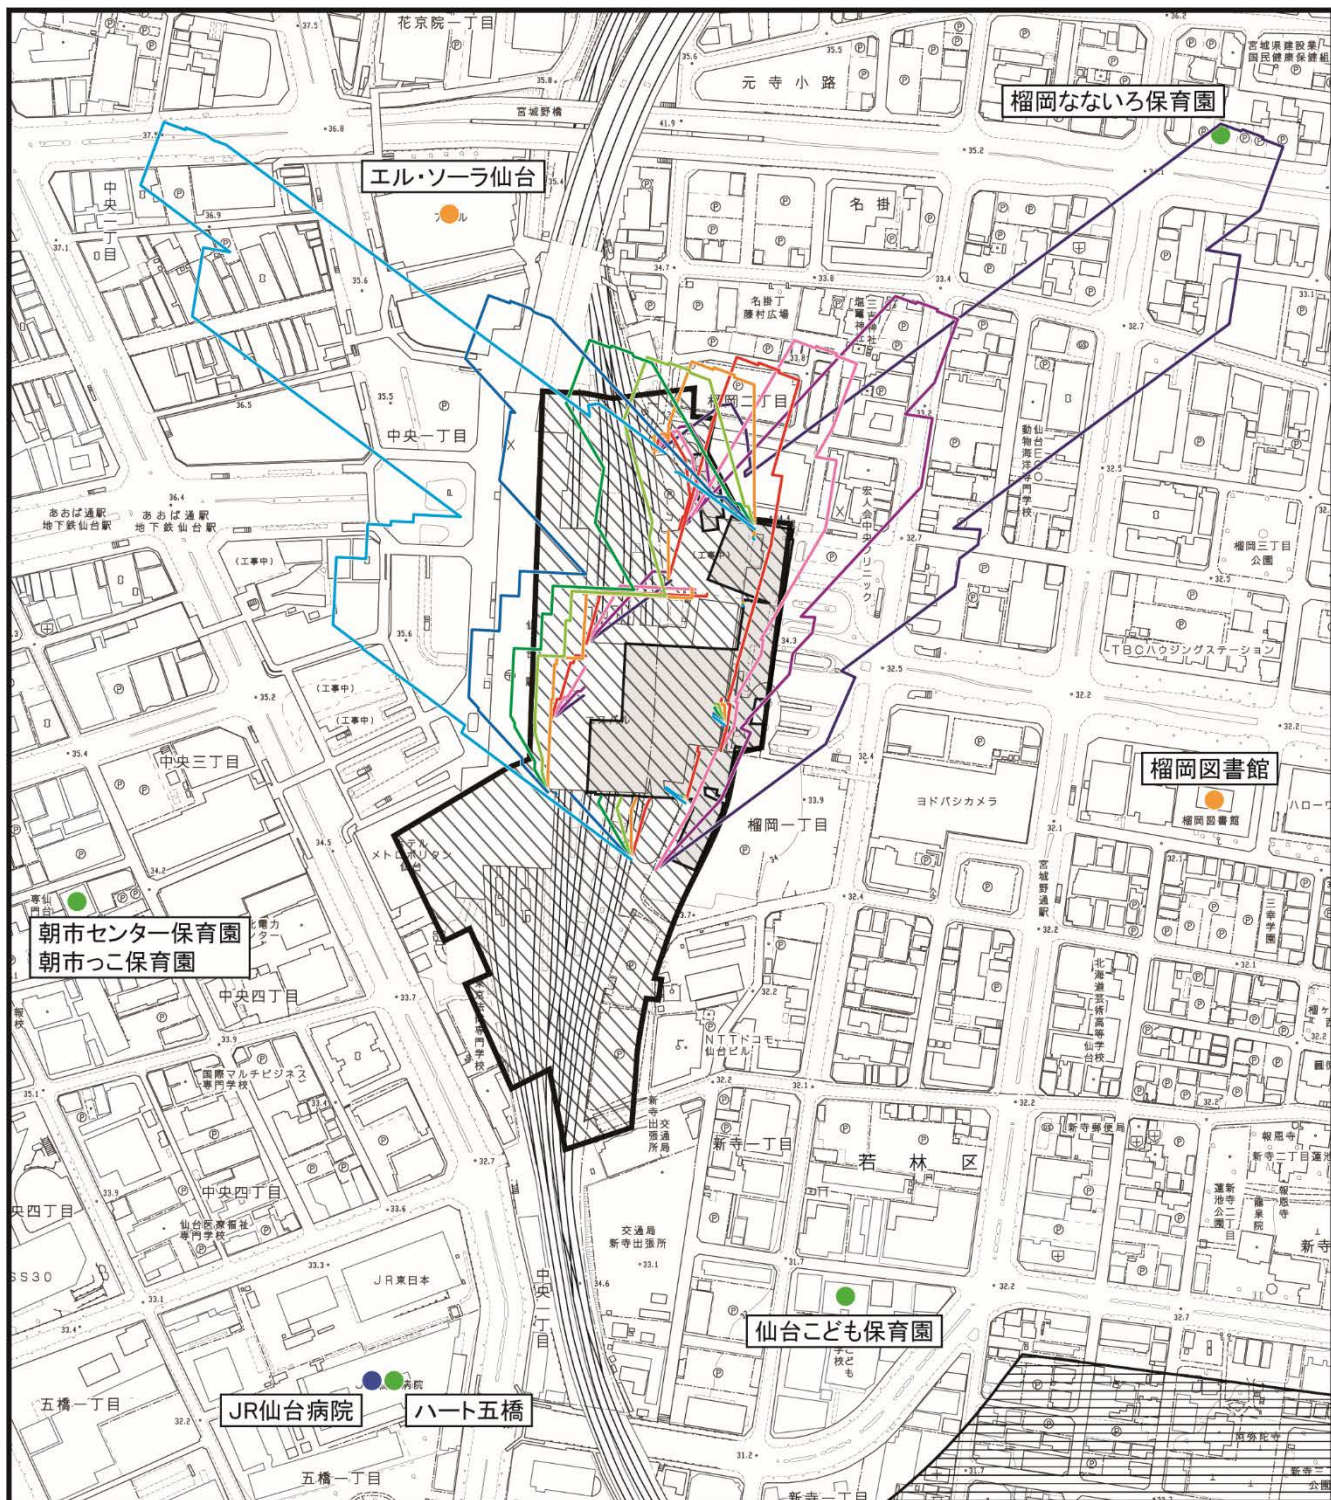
花京院一丁目

元寺小路

宮城県建設業国民健康保険組

榴岡なないろ保育園

宮城野橋

エル・ソーラ仙台

中央二丁目

名掛丁

名掛丁藤村広場

塩竈神社

三吉神社

榴岡二丁目

中央一丁目

仙台ECO動物海洋専門学校

あおば通駅 地下鉄仙台駅

あおば通駅 地下鉄仙台駅

(工事中)

宏人会中央クリニック

榴岡三丁目公園

TBCハウジングステーション

(工事中)

(工事中)

中央三丁目

榴岡図書館

榴岡図書館

ヨドバシカメラ

榴岡一丁目

ハローワ

ホテルメトロポリタン仙台

宮城野通駅

朝市センター保育園

朝市っこ保育園

中央四丁目

北海道芸術高等学校仙台校

三幸学園

NTTドコモ仙台ビル

国際マルチビジネス専門学校

新寺出張所

交通局

新寺一丁目

若林区

新寺郵便局

報恩寺

新寺二丁目

中央四丁目

仙台医療福祉専門学校

交通局新寺出張所

JR東日本

中央一丁目

仙台こども保育園

五橋一丁目

JR仙台病院

ハート五橋

五橋一丁目

新寺一丁目